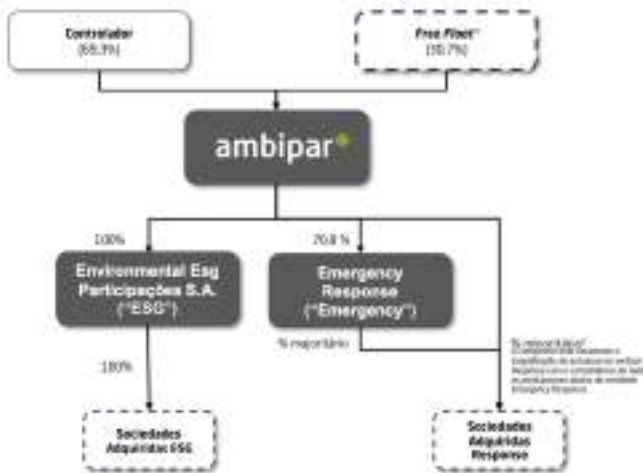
Controlador
(69.3%)

Free Float*
(30.7%)

ambipar

100%

70.8 %

Environmental Esg Participações S.A. ("ESG")

Emergency Response ("Emergency")

% majoritário

100%

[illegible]

Sociedades Adquiridas ESG

Sociedades Adquiridas Response